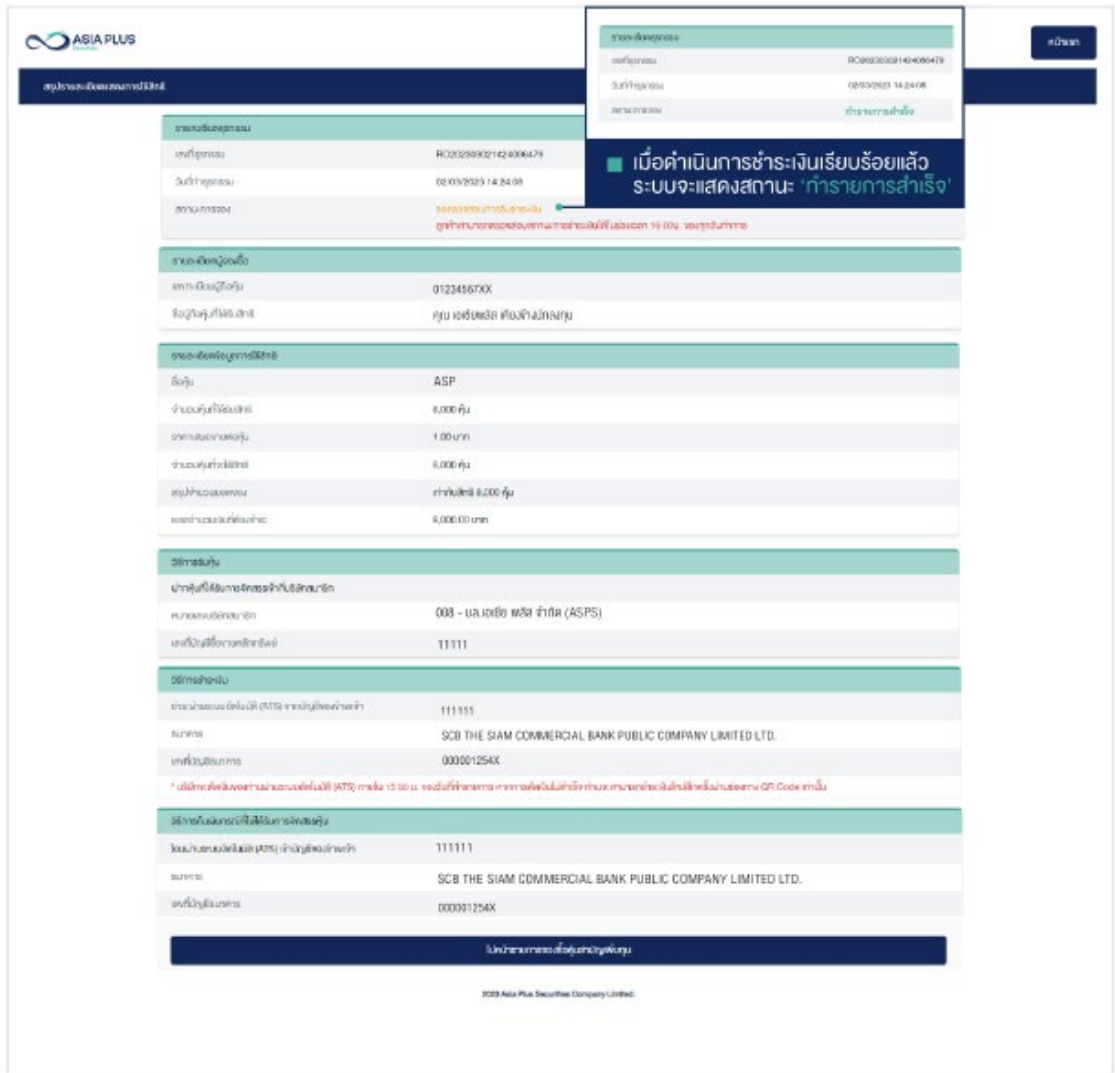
ASIA PLUS

หน้าแรก

สรุปรายละเอียดแจ้งความจำนงใช้สิทธิ

รายละเอียดธุรกรรม

เลขที่ธุรกรรม RO2023030214240647

วันที่ทำธุรกรรม 02/03/2023 14:24:08

สถานะรายการ ทำรายการสำเร็จ

เมื่อดำเนินการชำระเงินเรียบร้อยแล้ว ระบบจะแสดงสถานะ 'ทำรายการสำเร็จ'

รายละเอียดธุรกรรม

เลขที่ธุรกรรม RO2023030214240647

วันที่ทำธุรกรรม 02/03/2023 14:24:08

สถานะรายการ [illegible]

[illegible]

รายละเอียดผู้จองซื้อ

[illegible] 01234567XX

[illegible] คุณ เอเชียพลัส ทดสอบ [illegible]

รายละเอียดข้อมูลการใช้สิทธิ

ชื่อหุ้น ASP

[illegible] 8,000 หุ้น

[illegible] 1.00 บาท

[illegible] 8,000 หุ้น

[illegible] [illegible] 8,000 หุ้น

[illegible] 8,000.00 บาท

วิธีการรับหุ้น

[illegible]

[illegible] 008 - บล.เอเชีย พลัส จำกัด (ASPS)

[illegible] 11111

วิธีการชำระเงิน

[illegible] (ATS) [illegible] 111111

ธนาคาร SCB THE SIAM COMMERCIAL BANK PUBLIC COMPANY LIMITED LTD.

เลขที่บัญชีธนาคาร 000001254X

* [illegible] (ATS) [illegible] 15.00 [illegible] QR Code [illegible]

วิธีการคืนเงิน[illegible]

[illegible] (ATS) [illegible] 111111

ธนาคาร SCB THE SIAM COMMERCIAL BANK PUBLIC COMPANY LIMITED LTD.

เลขที่บัญชีธนาคาร 000001254X

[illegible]

2023 Asia Plus Securities Company Limited.